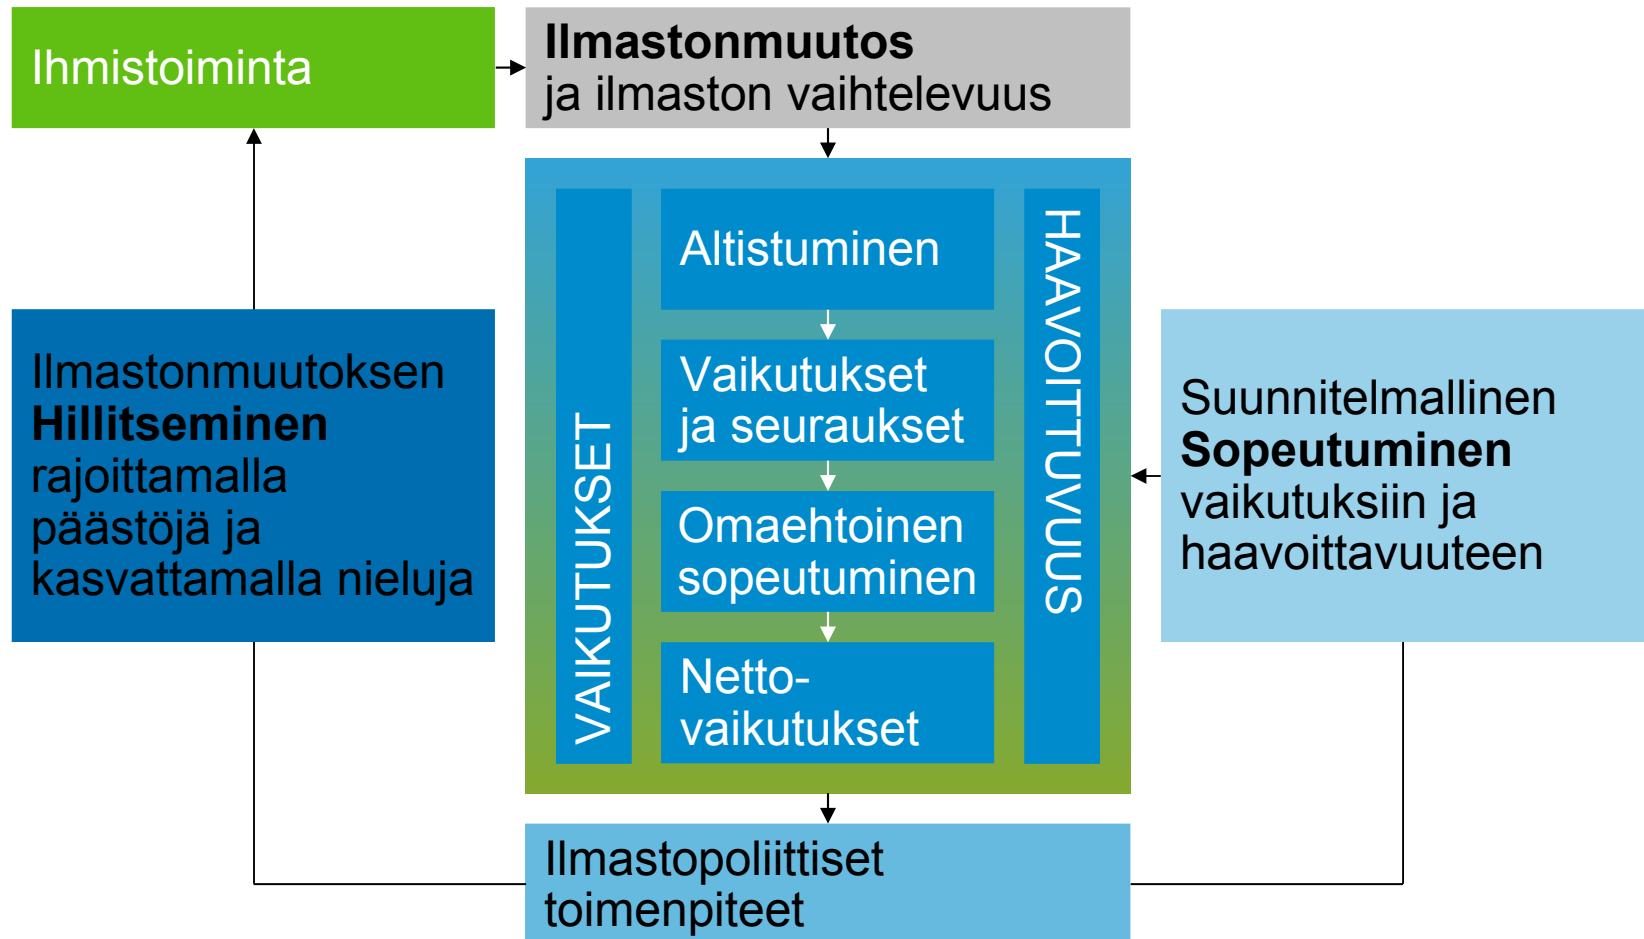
Ihmistoiminta

**Ilmastonmuutos**
ja ilmaston vaihtelevuus

VAIKUTUKSET

Altistuminen

Vaikutukset ja seuraukset

Omaehtoinen sopeutuminen

Netto-vaikutukset

HAAVOITTUVUUS

Ilmastonmuutoksen **Hillitseminen** rajoittamalla päästöjä ja kasvattamalla nieluja

Suunnitelmallinen **Sopeutuminen** vaikutuksiin ja haavoittavuuteen

Ilmastopoliittiset toimenpiteet